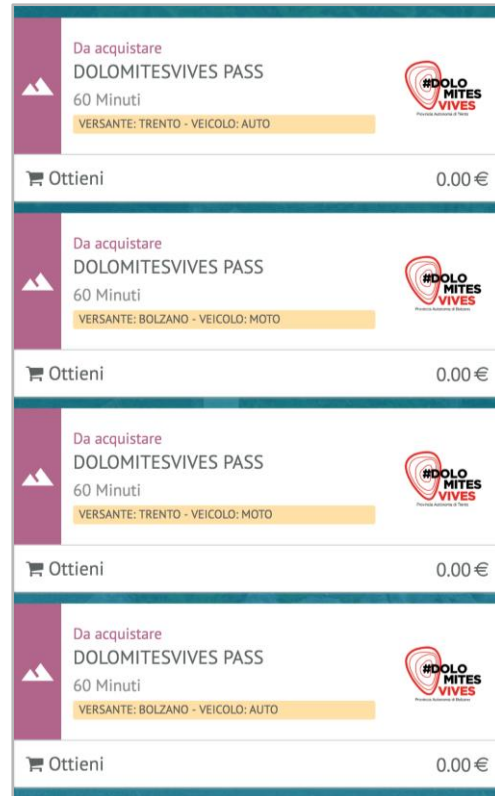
Da acquistare
DOLOMITESVIVES PASS
60 Minuti
VERSANTE: TRENTO - VEICOLO: AUTO

#DOLO MITES VIVES
Provincia Autonoma di Trento

Ottieni
0.00 €

Da acquistare
DOLOMITESVIVES PASS
60 Minuti
VERSANTE: BOLZANO - VEICOLO: MOTO

#DOLO MITES VIVES
Provincia Autonoma di Bolzano

Ottieni
0.00 €

Da acquistare
DOLOMITESVIVES PASS
60 Minuti
VERSANTE: TRENTO - VEICOLO: MOTO

#DOLO MITES VIVES
Provincia Autonoma di Trento

Ottieni
0.00 €

Da acquistare
DOLOMITESVIVES PASS
60 Minuti
VERSANTE: BOLZANO - VEICOLO: AUTO

#DOLO MITES VIVES
Provincia Autonoma di Bolzano

Ottieni
0.00 €